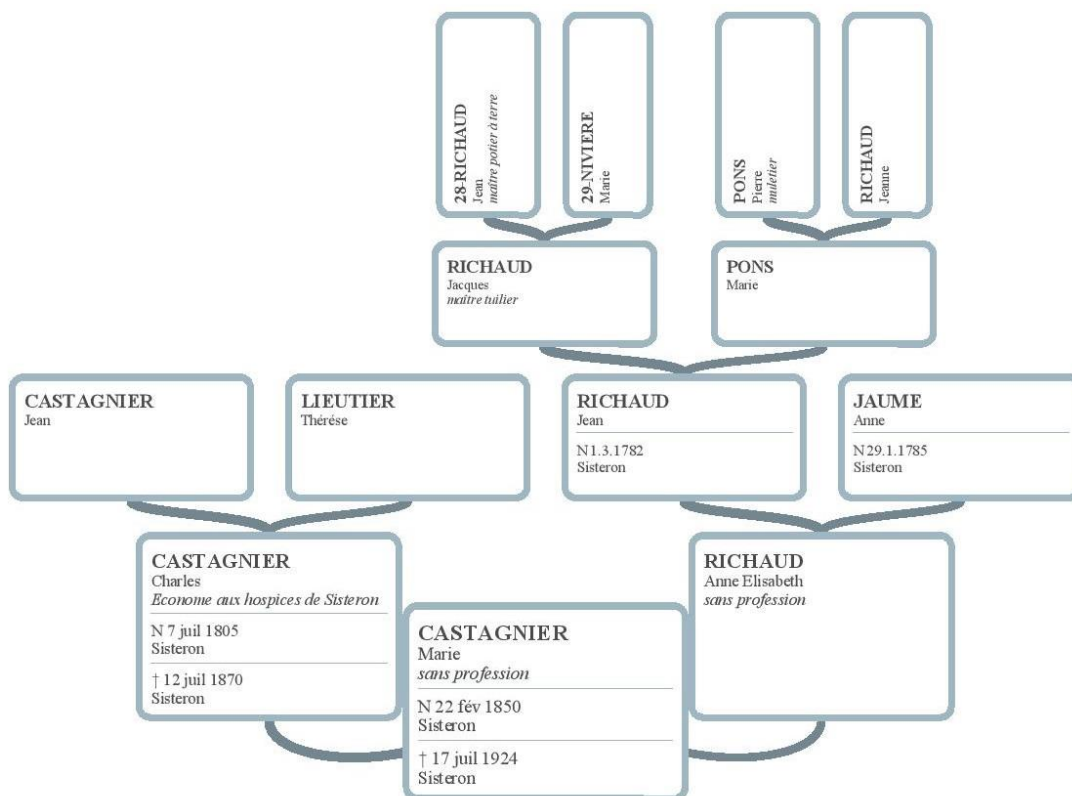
28-RICHAUD
Jean
maître potier à terre

29-NIVIERE
Marie

PONS
Pierre
muletier

RICHAUD
Jeanne

RICHAUD
Jacques
maître tuilier

PONS
Marie

CASTAGNIER
Jean

LIEUTIER
Thérése

RICHAUD
Jean
N 1.3.1782
Sisteron

JAUME
Anne
N 29.1.1785
Sisteron

CASTAGNIER
Charles
Econome aux hospices de Sisteron
N 7 juil 1805
Sisteron
† 12 juil 1870
Sisteron

RICHAUD
Anne Elisabeth
sans profession

CASTAGNIER
Marie
sans profession
N 22 fév 1850
Sisteron
† 17 juil 1924
Sisteron